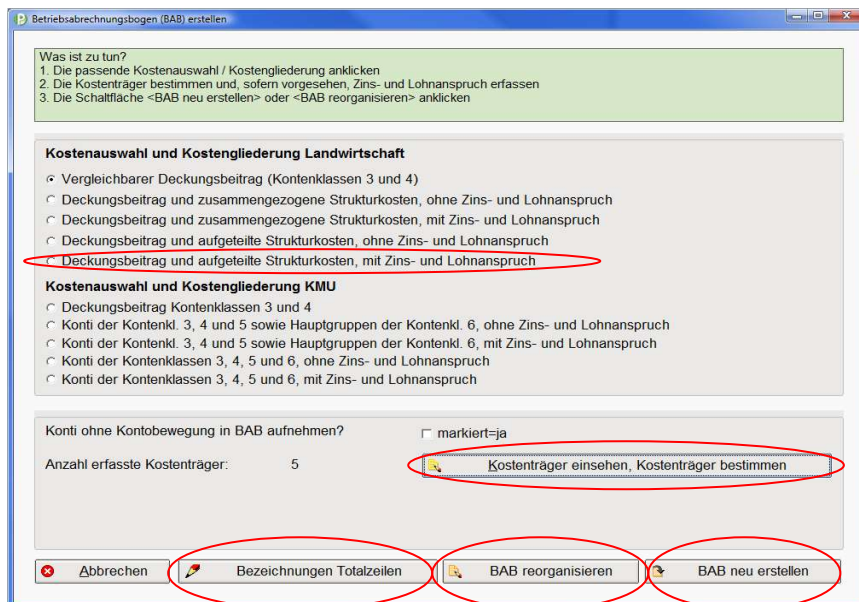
Betriebsabrechnungsbogen (BAB) erstellen

Was ist zu tun?
1. Die passende Kostenauswahl / Kostengliederung anklicken
2. Die Kostenträger bestimmen und, sofern vorgesehen, Zins- und Lohnanspruch erfassen
3. Die Schaltfläche <BAB neu erstellen> oder <BAB reorganisieren> anklicken

Kostenauswahl und Kostengliederung Landwirtschaft
Vergleichbarer Deckungsbeitrag (Kontenklassen 3 und 4)
Deckungsbeitrag und zusammengezogene Strukturkosten, ohne Zins- und Lohnanspruch
Deckungsbeitrag und zusammengezogene Strukturkosten, mit Zins- und Lohnanspruch
Deckungsbeitrag und aufgeteilte Strukturkosten, ohne Zins- und Lohnanspruch
Deckungsbeitrag und aufgeteilte Strukturkosten, mit Zins- und Lohnanspruch

Kostenauswahl und Kostengliederung KMU
Deckungsbeitrag Kontenklassen 3 und 4
Konti der Kontenkl. 3, 4 und 5 sowie Hauptgruppen der Kontenkl. 6, ohne Zins- und Lohnanspruch
Konti der Kontenkl. 3, 4 und 5 sowie Hauptgruppen der Kontenkl. 6, mit Zins- und Lohnanspruch
Konti der Kontenklassen 3, 4, 5 und 6, ohne Zins- und Lohnanspruch
Konti der Kontenklassen 3, 4, 5 und 6, mit Zins- und Lohnanspruch

Konti ohne Kontobewegung in BAB aufnehmen?
markiert=ja
Anzahl erfasste Kostenträger: 5
Kostenträger einsehen, Kostenträger bestimmen

Abbrechen
Bezeichnungen Totalzeilen
BAB reorganisieren
BAB neu erstellen